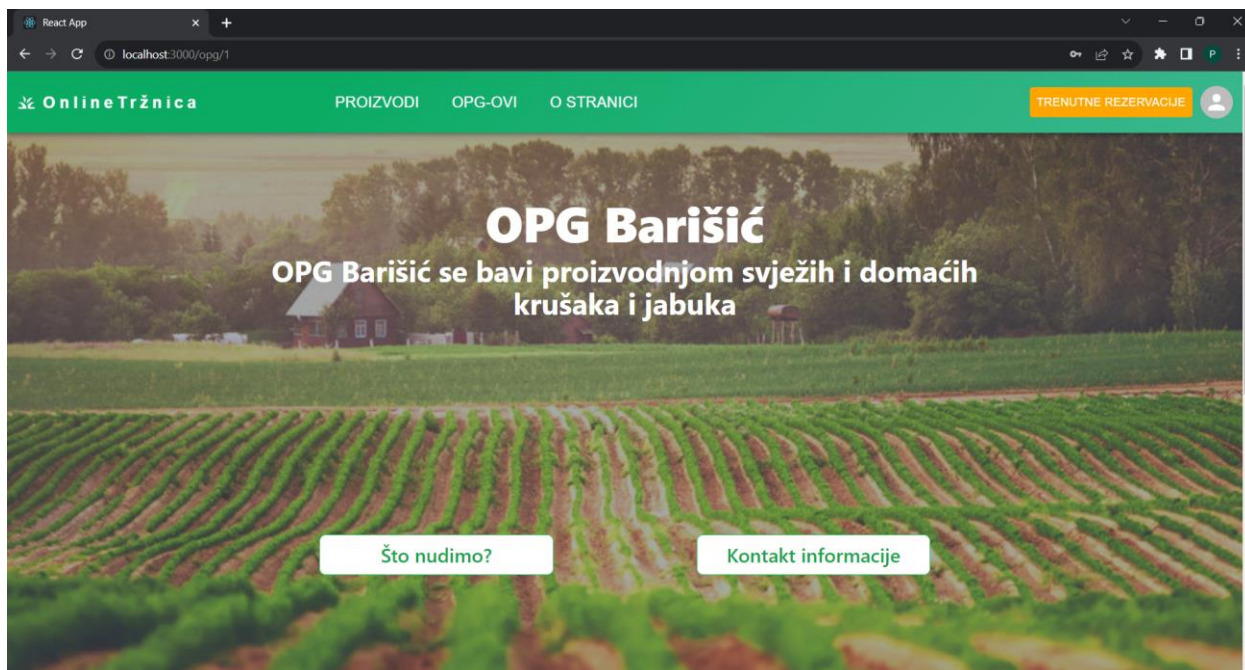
React App
localhost:3000/opg/1
P

OnlineTržnica
PROIZVODI
OPG-OVI
O STRANICI
TRENUTNE REZERVACIJE

OPG Barišić
OPG Barišić se bavi proizvodnjom svježih i domaćih krušaka i jabuka

Što nudimo?
Kontakt informacije